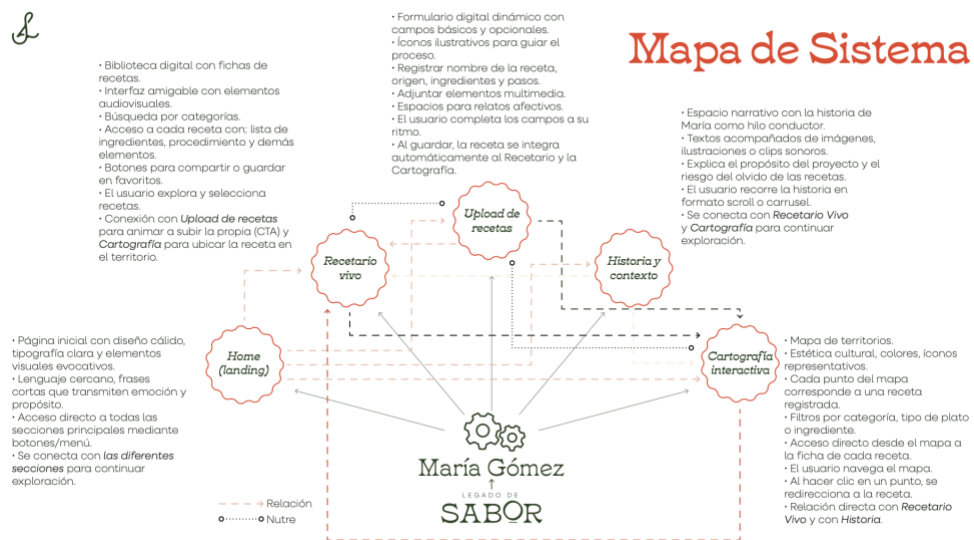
Mapa de Sistema

• Formulario digital dinámico con campos básicos y opcionales.
• Íconos ilustrativos para guiar el proceso.
• Registrar nombre de la receta, origen, ingredientes y pasos.
• Adjuntar elementos multimedia.
• Espacios para relatos afectivos.
• El usuario completa los campos a su ritmo.
• Al guardar, la receta se integra automáticamente al Recetario y la Cartografía.

• Biblioteca digital con fichas de recetas.
• Interfaz amigable con elementos audiovisuales.
• Búsqueda por categorías.
• Acceso a cada receta con: lista de ingredientes, procedimiento y demás elementos.
• Botones para compartir o guardar en favoritos.
• El usuario explora y selecciona recetas.
• Conexión con Upload de recetas para animar a subir la propia (CTA) y Cartografía para ubicar la receta en el territorio.

• Espacio narrativo con la historia de María como hilo conductor.
• Textos acompañados de imágenes, ilustraciones o clips sonoros.
• Explica el propósito del proyecto y el riesgo del olvido de las recetas.
• El usuario recorre la historia en formato scroll o carrusel.
• Se conecta con Recetario Vivo y Cartografía para continuar exploración.

Upload de recetas

Recetario vivo

Historia y contexto

Home (landing)

Cartografía interactiva

• Página inicial con diseño cálido, tipografía clara y elementos visuales evocativos.
• Lenguaje cercano, frases cortas que transmiten emoción y propósito.
• Acceso directo a todas las secciones principales mediante botones/menú.
• Se conecta con las diferentes secciones para continuar exploración.

• Mapa de territorios.
• Estética cultural, colores, íconos representativos.
• Cada punto del mapa corresponde a una receta registrada.
• Filtros por categoría, tipo de plato o ingrediente.
• Acceso directo desde el mapa a la ficha de cada receta.
• El usuario navega el mapa.
• Al hacer clic en un punto, se redirecciona a la receta.
• Relación directa con Recetario Vivo y con Historia.

María Gómez
LEGADO DE
SABOR

Relación
Nutre